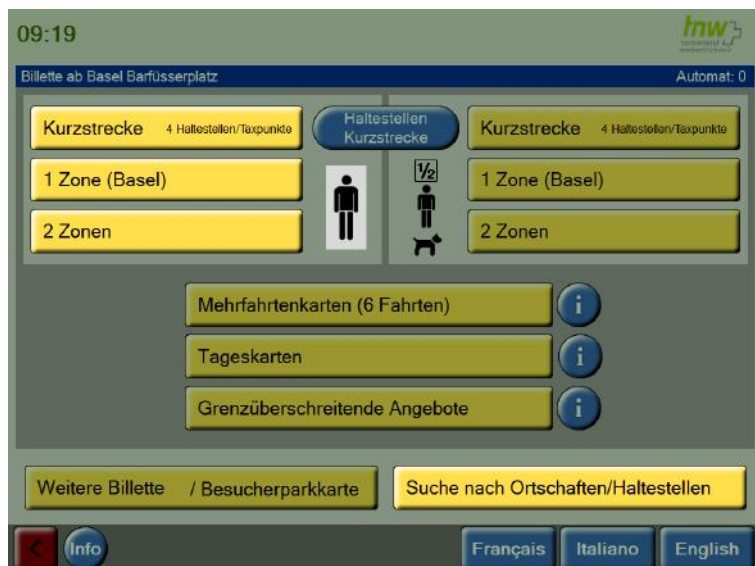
09:19

tnw

Billette ab Basel Barfüsserplatz

Automat: 0

Kurzstrecke 4 Haltestellen/Taxpunkte

Haltestellen Kurzstrecke

Kurzstrecke 4 Haltestellen/Taxpunkte

1 Zone (Basel)

$\frac{1}{2}$

1 Zone (Basel)

2 Zonen

2 Zonen

Mehrfahrtenkarten (6 Fahrten)

i

Tageskarten

i

Grenzüberschreitende Angebote

i

Weitere Billette / Besucherparkkarte

Suche nach Ortschaften/Haltestellen

<

Info

Français

Italiano

English